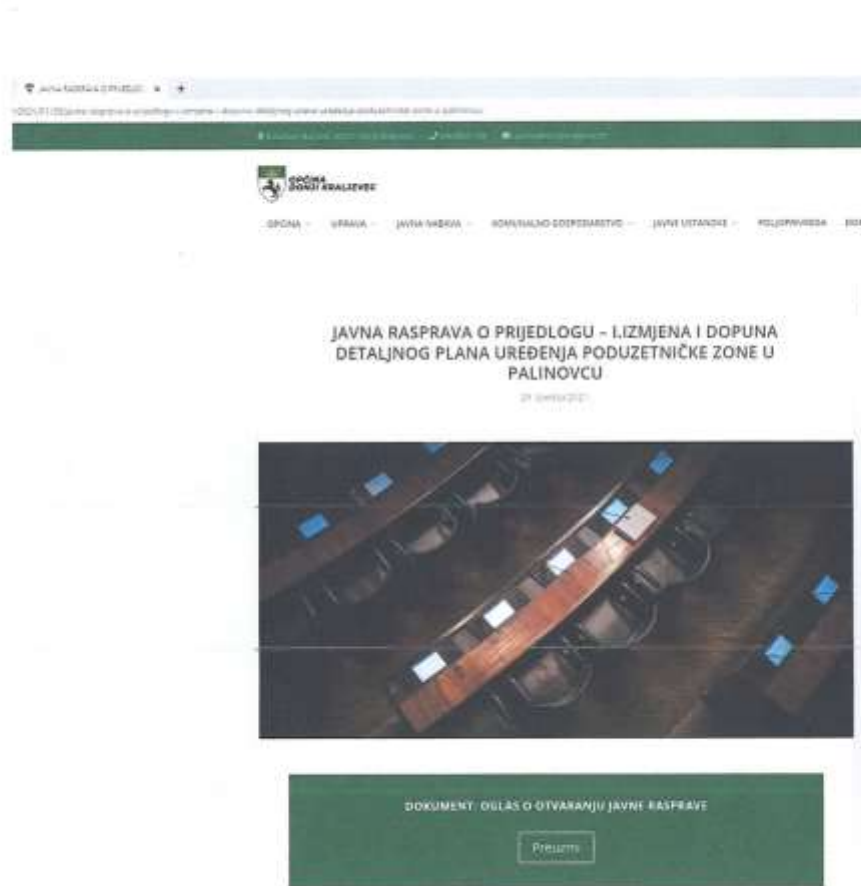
JAVNA RASPRAVA O PRIJEDL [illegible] ×

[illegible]

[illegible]

OPĆINA DONJI KRALJEVEC

OPĆINA ∨ UPRAVA ∨ JAVNA NABAVA ∨ KOMUNALNO GOSPODARSTVO ∨ JAVNE USTANOVE ∨ POLJOPRIVREDA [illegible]

JAVNA RASPRAVA O PRIJEDLOGU – I.IZMJENA I DOPUNA DETALJNOG PLANA UREĐENJA PODUZETNIČKE ZONE U PALINOVCU

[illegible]

DOKUMENT: OGLAS O OTVARANJU JAVNE RASPRAVE

Preuzmi